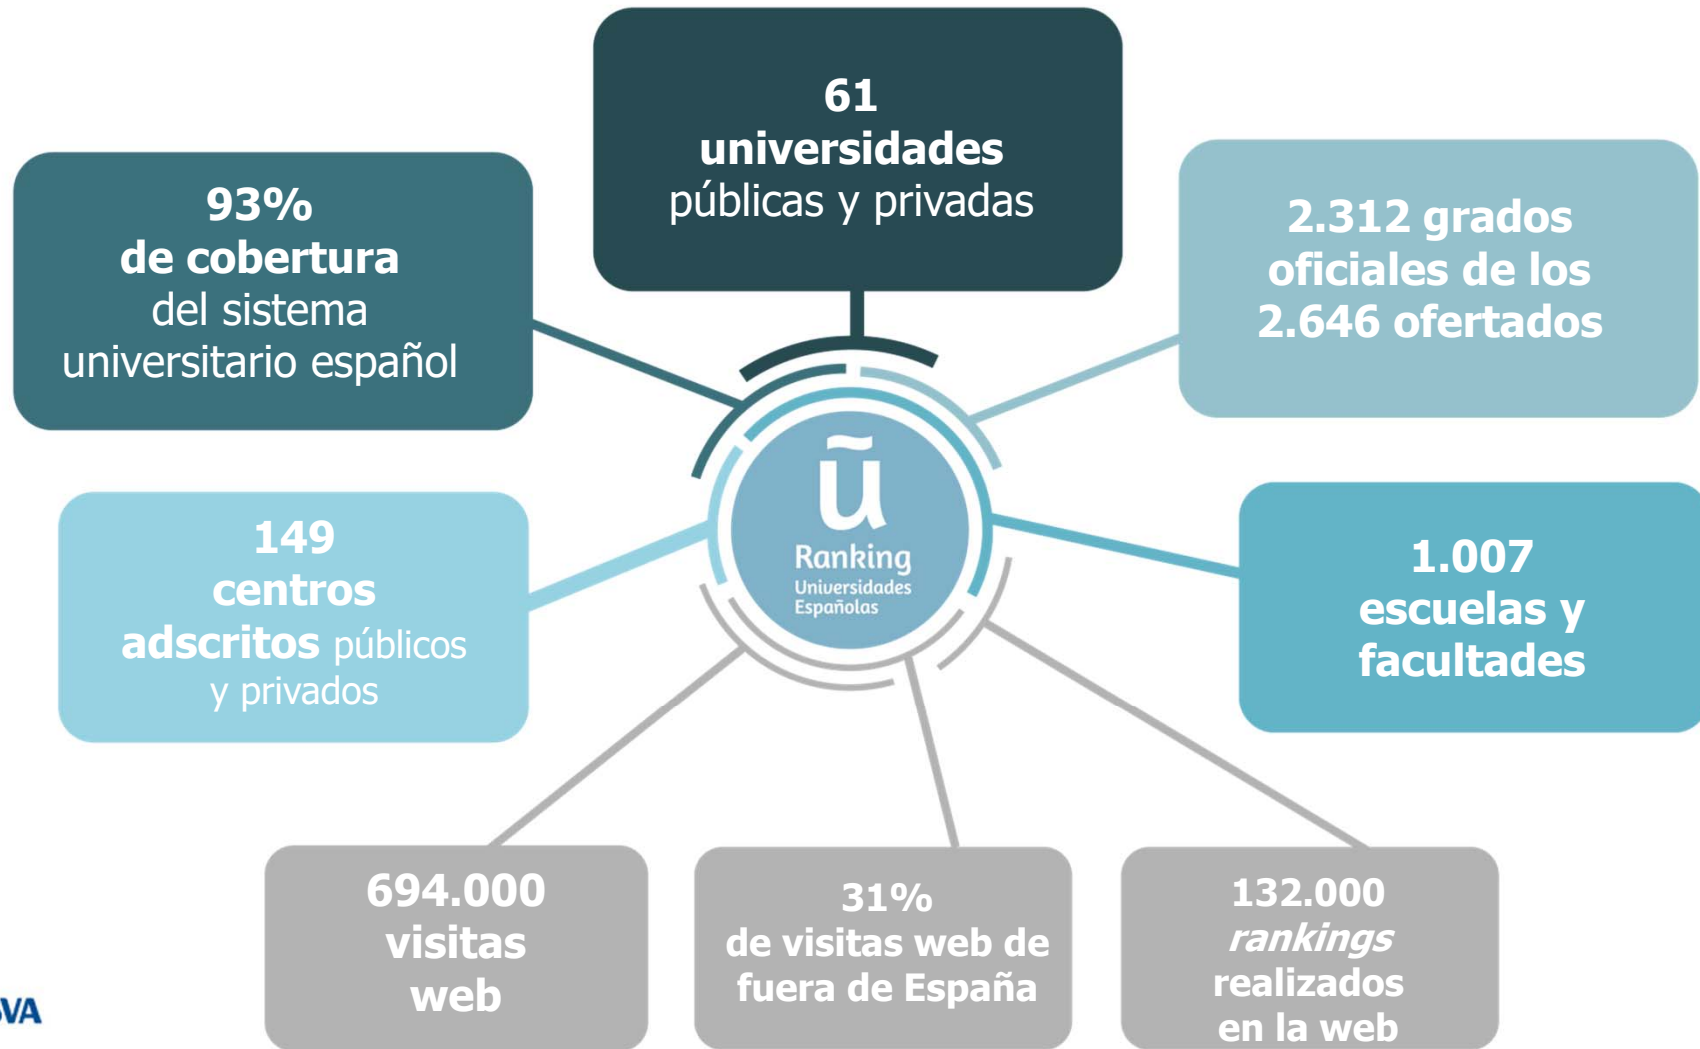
61
universidades
públicas y privadas

93%
de cobertura
del sistema
universitario español

2.312 grados oficiales de los 2.646 ofertados

ũ
Ranking
Universidades
Españolas

149
centros
adscritos públicos
y privados

1.007
escuelas y
facultades

694.000
visitas
web

31%
de visitas web de
fuera de España

132.000
*rankings*
realizados
en la web

VA